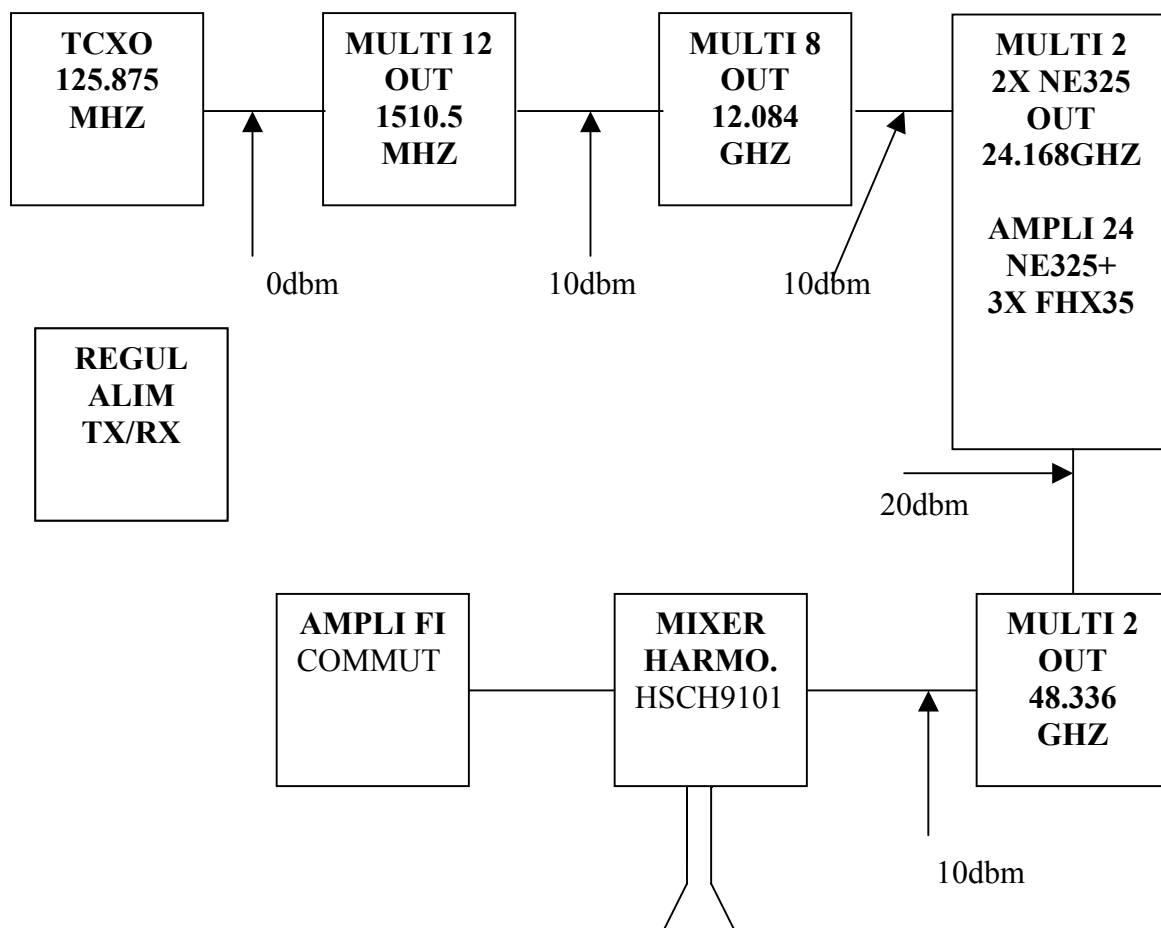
TCXO
125.875
MHZ

MULTI 12
OUT
1510.5
MHZ

MULTI 8
OUT
12.084
GHZ

MULTI 2
2X NE325
OUT
24.168GHZ

AMPLI 24
NE325+
3X FHX35

0dbm

10dbm

10dbm

REGUL
ALIM
TX/RX

20dbm

AMPLI FI
COMMUT

MIXER
HARMO.
HSCH9101

MULTI 2
OUT
48.336
GHZ

10dbm